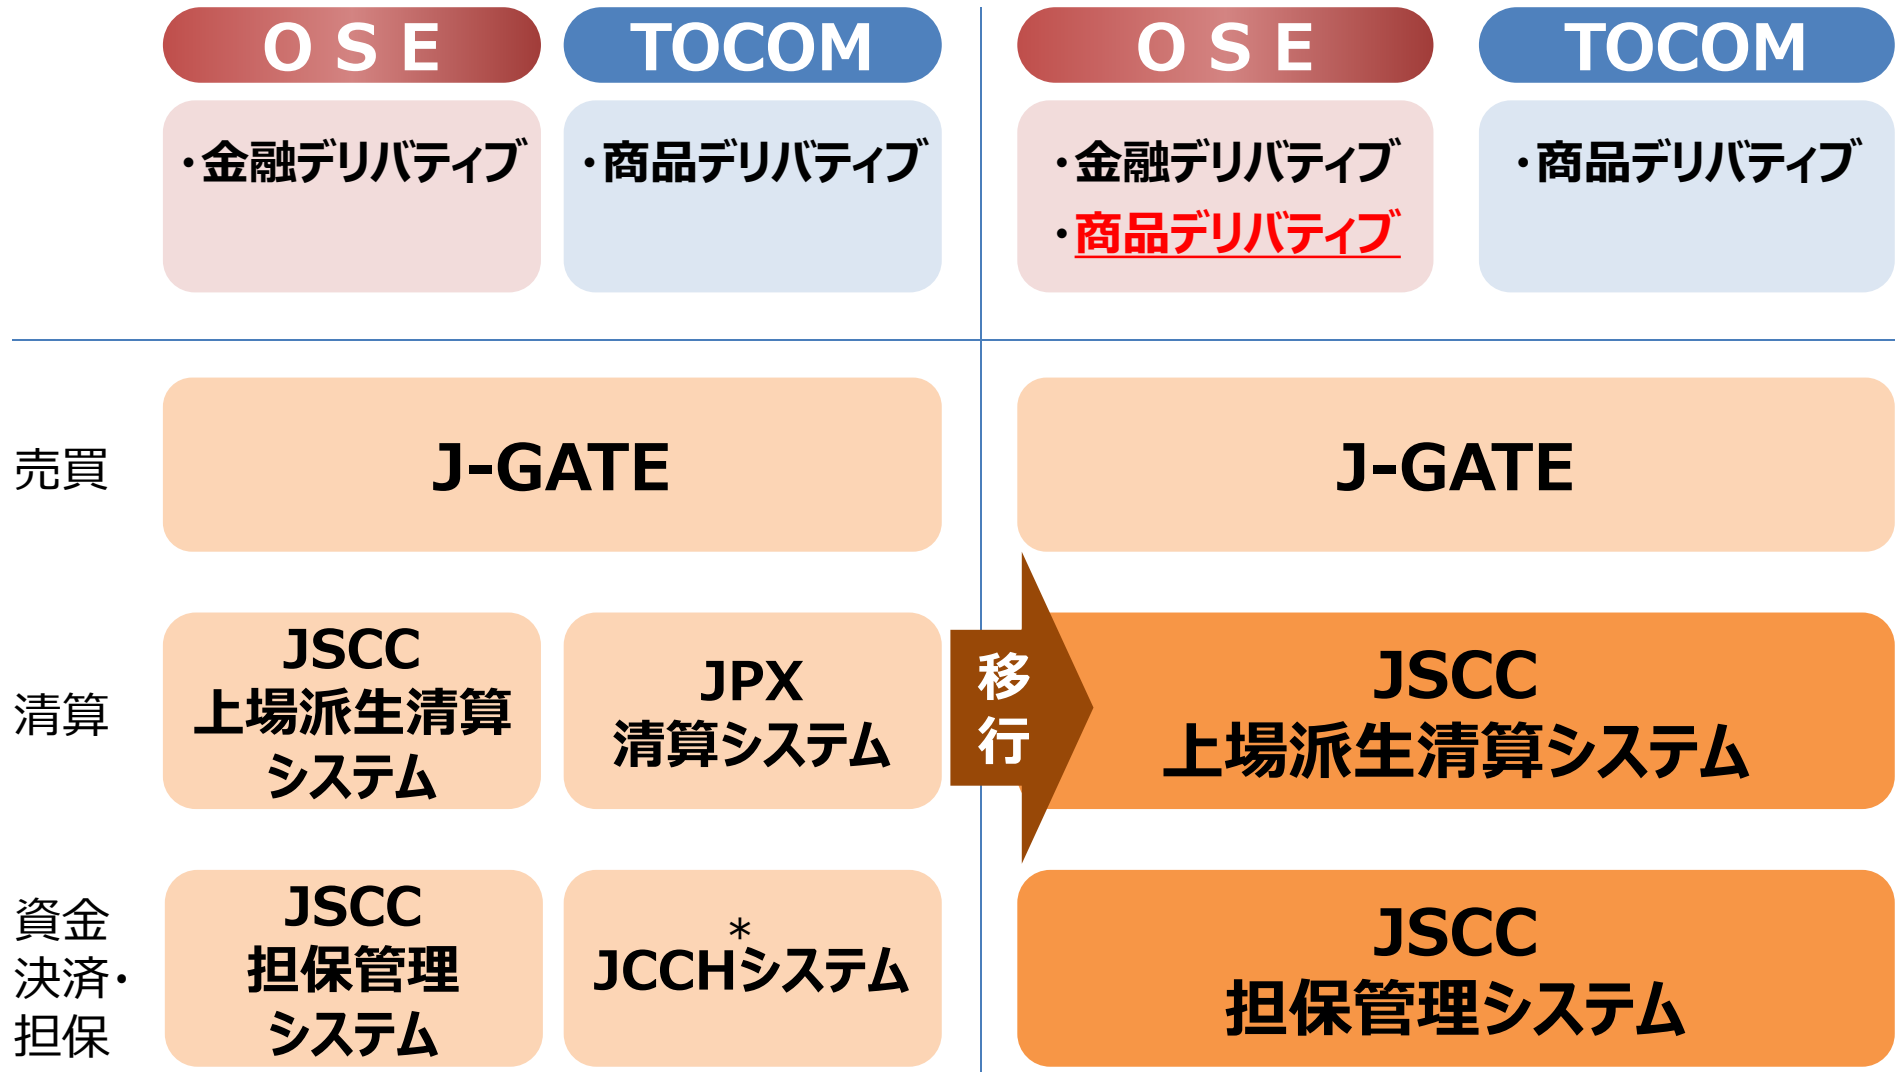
O S E

TOCOM

・金融デリバティブ

・商品デリバティブ

O S E

TOCOM

・金融デリバティブ
・商品デリバティブ

・商品デリバティブ

売買

J-GATE

J-GATE

清算

JSCC
上場派生清算システム

JPX
清算システム

移行

JSCC
上場派生清算システム

資金決済・担保

JSCC
担保管理システム

JCCHシステム＊

JSCC
担保管理システム